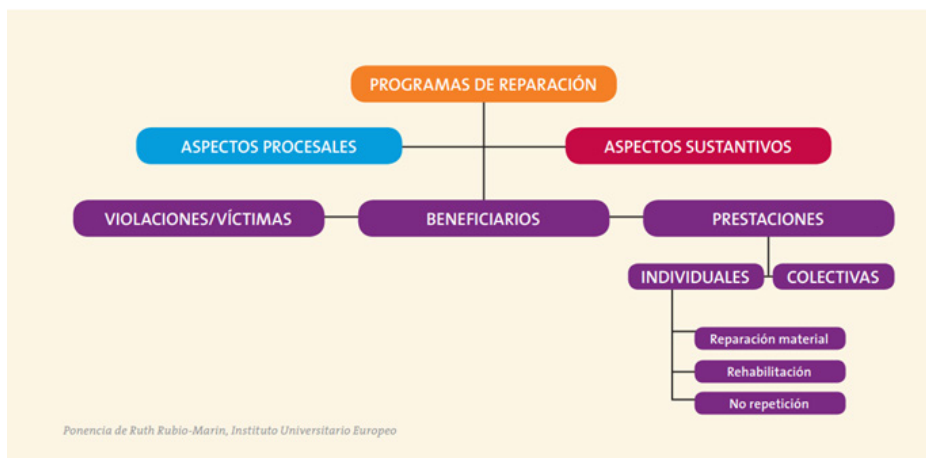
PROGRAMAS DE REPARACIÓN

ASPECTOS PROCESALES

ASPECTOS SUSTANTIVOS

VIOLACIONES/VÍCTIMAS

BENEFICIARIOS

PRESTACIONES

INDIVIDUALES

COLECTIVAS

Reparación material

Rehabilitación

No repetición

Ponencia de Ruth Rubio-Marin, Instituto Universitario Europeo